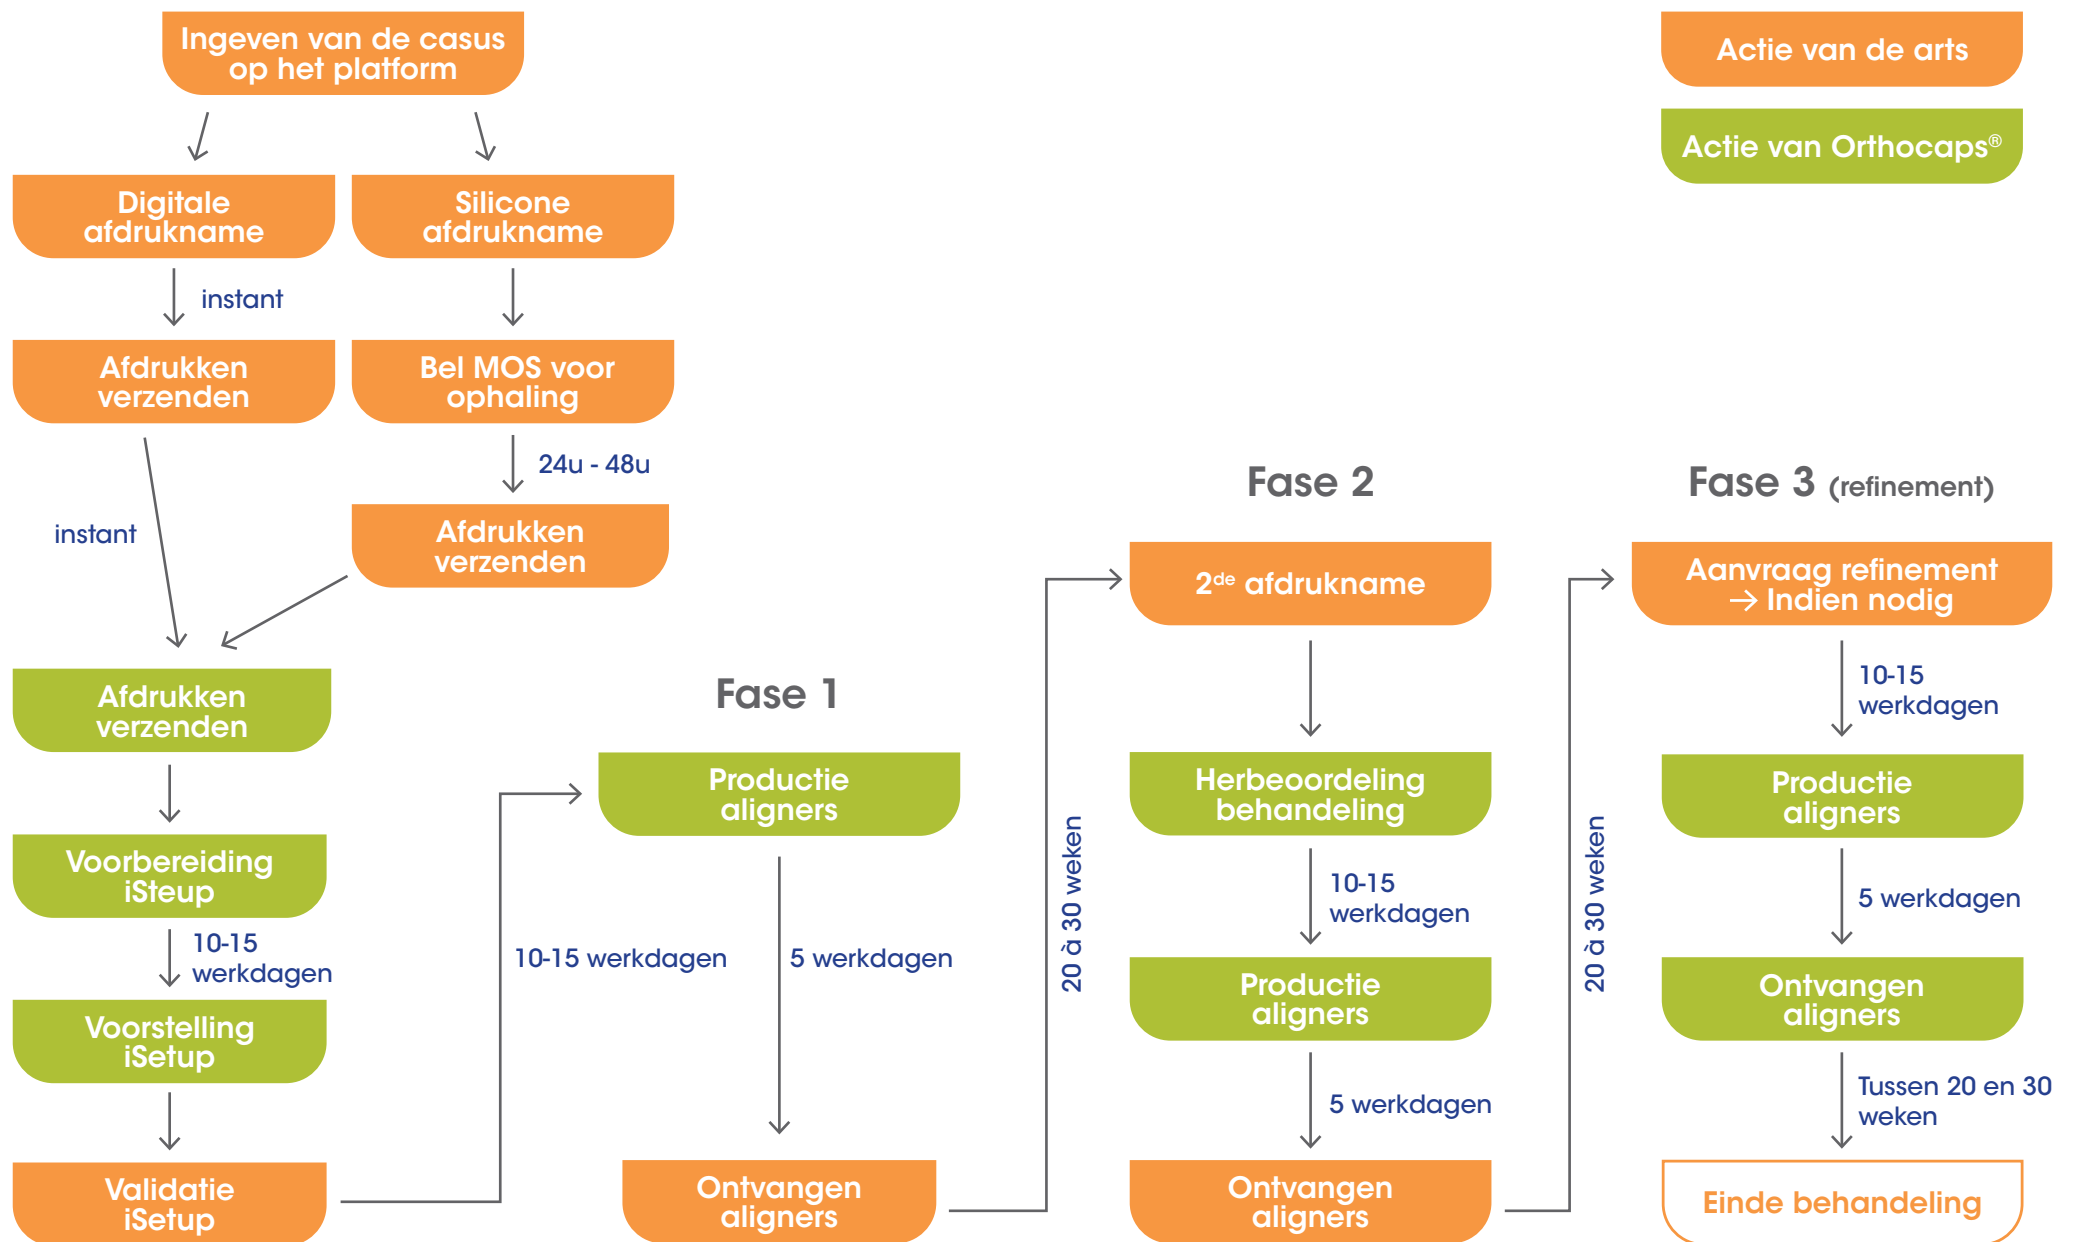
Ingeven van de casus op het platform

Actie van de arts

Actie van Orthocaps®

Digitale afdrukname

Silicone afdrukname

instant

Afdrukken verzenden

Bel MOS voor ophaling

24u - 48u

instant

Afdrukken verzenden

Afdrukken verzenden

Voorbereiding iSteup

10-15 werkdagen

Voorstelling iSetup

Validatie iSetup

Fase 1

Productie aligners

10-15 werkdagen

5 werkdagen

Ontvangen aligners

20 à 30 weken

Fase 2

2$^{de}$ afdrukname

Herbeoordeling behandeling

10-15 werkdagen

Productie aligners

5 werkdagen

Ontvangen aligners

20 à 30 weken

Fase 3 (refinement)

Aanvraag refinement → Indien nodig

10-15 werkdagen

Productie aligners

5 werkdagen

Ontvangen aligners

Tussen 20 en 30 weken

Einde behandeling